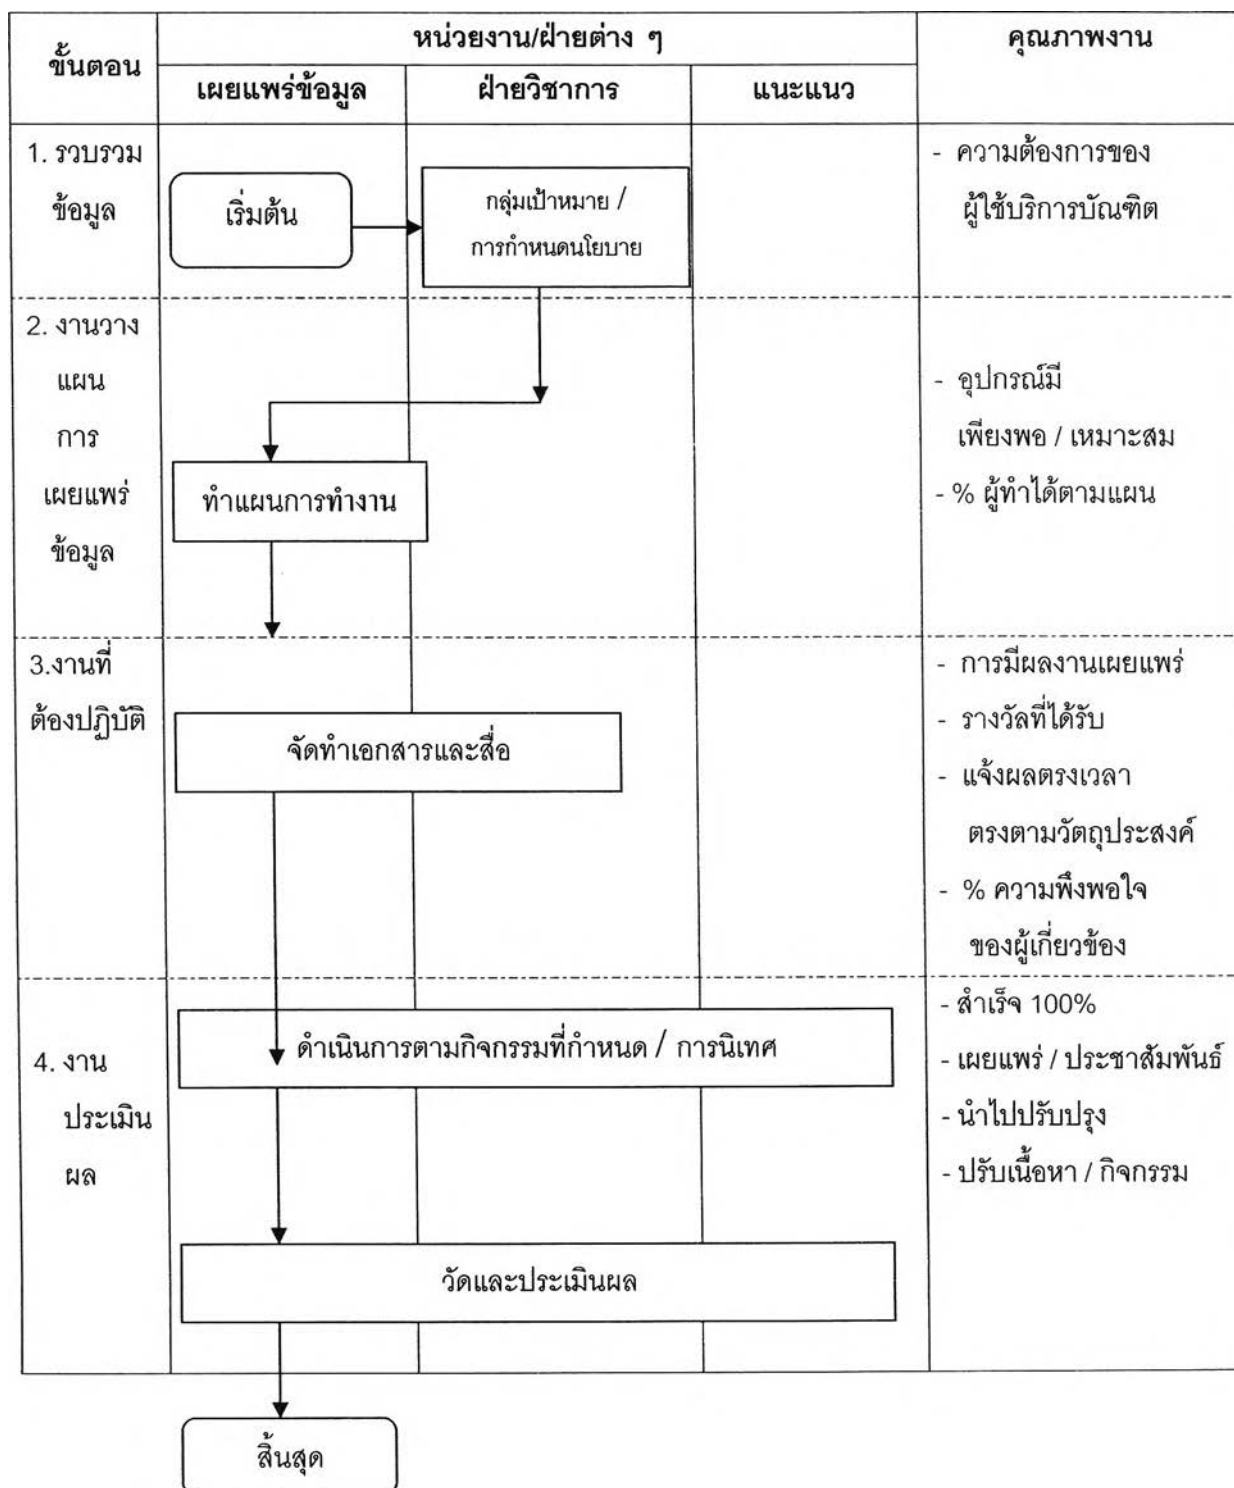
| ขั้นตอน | หน่วยงาน/ฝ่ายต่าง ๆ | | | คุณภาพงาน |
|---|---|---|---|---|
| | เผยแพร่ข้อมูล | ฝ่ายวิชาการ | แนะแนว | |
| 1. รวบรวมข้อมูล | เริ่มต้น | กลุ่มเป้าหมาย / การกำหนดนโยบาย | | - ความต้องการของผู้ใช้บริการบัณฑิต |
| 2. งานวางแผนการเผยแพร่ข้อมูล | ทำแผนการทำงาน | | | - อุปกรณ์มีเพียงพอ / เหมาะสม<br>- % ผู้ทำได้ตามแผน |
| 3.งานที่ต้องปฏิบัติ | จัดทำเอกสารและสื่อ | | | - การมีผลงานเผยแพร่<br>- รางวัลที่ได้รับ<br>- แจ้งผลตรงเวลา ตรงตามวัตถุประสงค์<br>- % ความพึงพอใจของผู้เกี่ยวข้อง |
| 4. งานประเมินผล | ดำเนินการตามกิจกรรมที่กำหนด / การนิเทศ<br>วัดและประเมินผล | | | - สำเร็จ 100%<br>- เผยแพร่ / ประชาสัมพันธ์<br>- นำไปปรับปรุง<br>- ปรับเนื้อหา / กิจกรรม |

สิ้นสุด